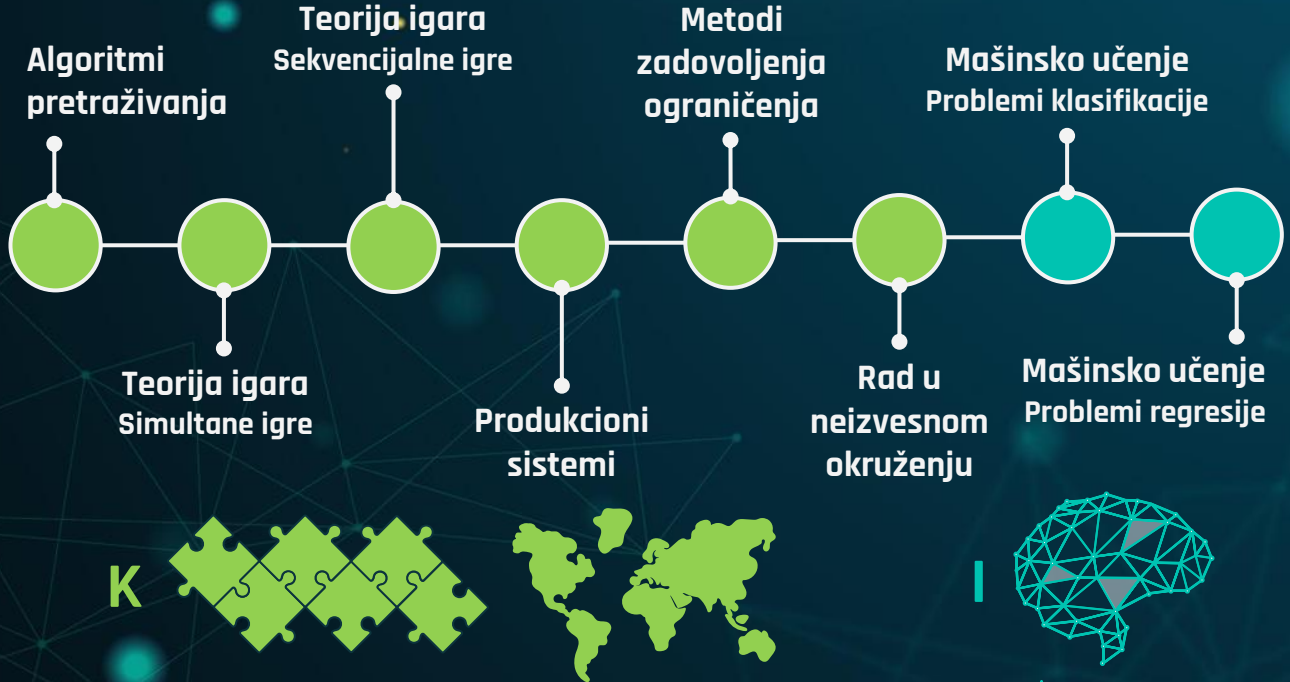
Algoritmi pretraživanja

Teorija igara
Sekvencijalne igre

Metodi zadovoljenja ograničenja

Mašinsko učenje
Problemi klasifikacije

Teorija igara
Simultane igre

Produkcioni sistemi

Rad u neizvesnom okruženju

Mašinsko učenje
Problemi regresije

K

I